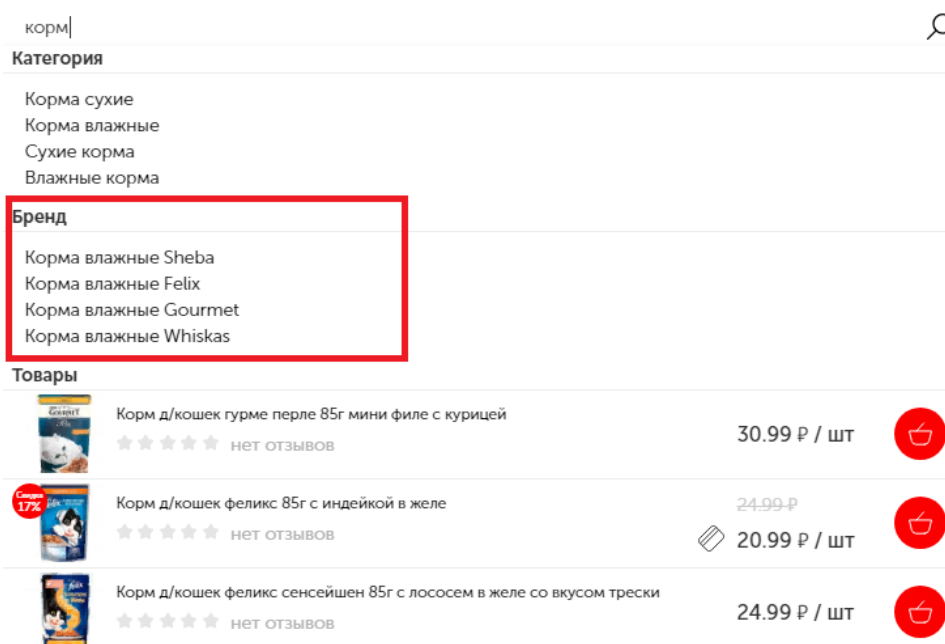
корм

Категория

Корма сухие
Корма влажные
Сухие корма
Влажные корма

Бренд

Корма влажные Sheba
Корма влажные Felix
Корма влажные Gourmet
Корма влажные Whiskas

Товары

Корм д/кошек гурме перле 85г мини филе с курицей
нет отзывов
30.99 ₽ / шт

Скидка 17%
Корм д/кошек феликс 85г с индейкой в желе
нет отзывов
24.99 ₽
20.99 ₽ / шт

Корм д/кошек феликс сенсейшен 85г с лососем в желе со вкусом трески
нет отзывов
24.99 ₽ / шт